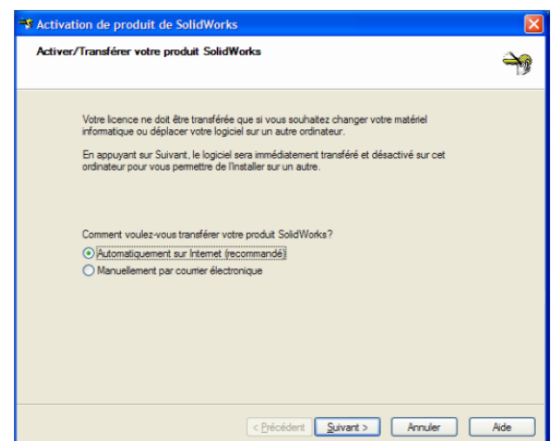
Activation de produit de SolidWorks

Activer/Transférer votre produit SolidWorks

Votre licence ne doit être transférée que si vous souhaitez changer votre matériel informatique ou déplacer votre logiciel sur un autre ordinateur.

En appuyant sur Suivant, le logiciel sera immédiatement transféré et désactivé sur cet ordinateur pour vous permettre de l'installer sur un autre.

Comment voulez-vous transférer votre produit SolidWorks?

Automatiquement sur Internet (recommandé)

Manuellement par courrier électronique

< Précédent

Suivant >

Annuler

Aide